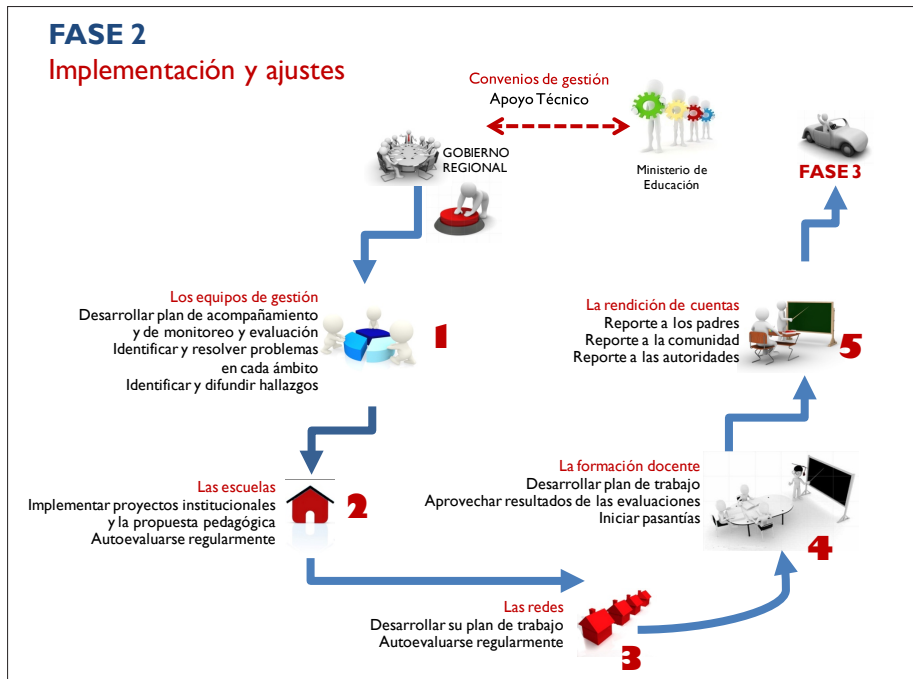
FASE 2
Implementación y ajustes

Convenios de gestión
Apoyo Técnico

GOBIERNO REGIONAL

Ministerio de Educación

FASE 3

Los equipos de gestión
Desarrollar plan de acompañamiento y de monitoreo y evaluación
Identificar y resolver problemas en cada ámbito
Identificar y difundir hallazgos

1

La rendición de cuentas
Reporte a los padres
Reporte a la comunidad
Reporte a las autoridades

5

Las escuelas
Implementar proyectos institucionales y la propuesta pedagógica
Autoevaluarse regularmente

2

La formación docente
Desarrollar plan de trabajo
Aprovechar resultados de las evaluaciones
Iniciar pasantías

4

Las redes
Desarrollar su plan de trabajo
Autoevaluarse regularmente

3